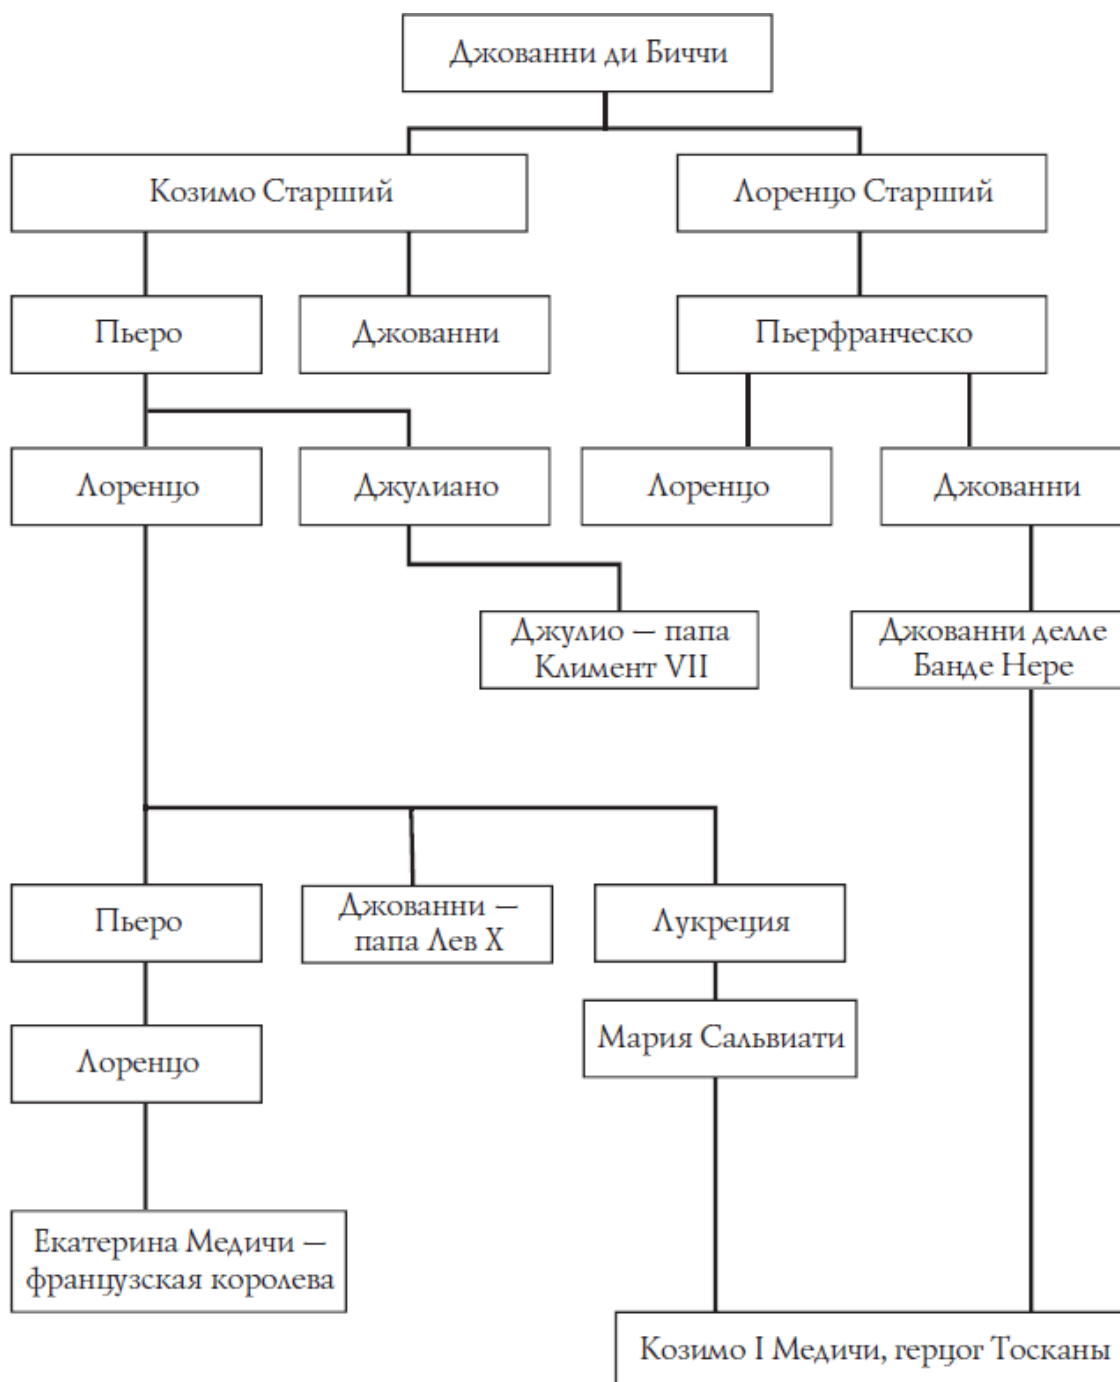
Джованни ди Биччи

Козимо Старший

Лоренцо Старший

Пьеро

Джованни

Пьерфранческо

Лоренцо

Джулиано

Лоренцо

Джованни

Джулио — папа Климент VII

Джованни делле Банде Нере

Пьеро

Джованни — папа Лев X

Лукреция

Мария Сальвиати

Лоренцо

Екатерина Медичи — французская королева

Козимо I Медичи, герцог Тосканы